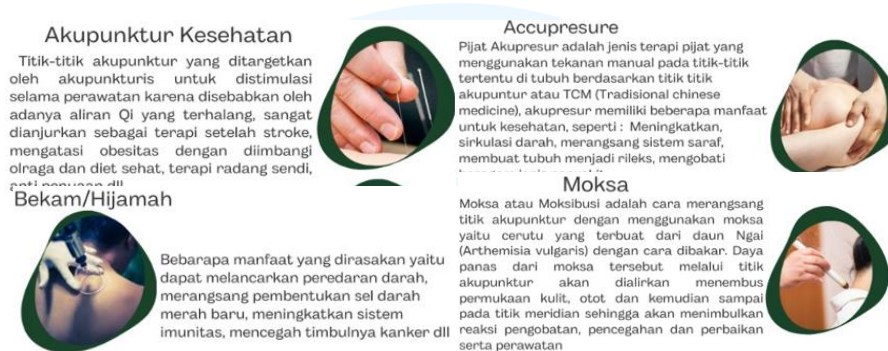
Akupunktur Kesehatan

Titik-titik akupunktur yang ditargetkan oleh akupunkturis untuk distimulasi selama perawatan karena disebabkan oleh adanya aliran Qi yang terhalang, sangat dianjurkan sebagai terapi setelah stroke, mengatasi obesitas dengan diimbangi olraga dan diet sehat, terapi radang sendi, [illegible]

Accupresure

Pijat Akupresur adalah jenis terapi pijat yang menggunakan tekanan manual pada titik-titik tertentu di tubuh berdasarkan titik titik akupuntur atau TCM (Tradisional chinese medicine), akupresur memiliki beberapa manfaat untuk kesehatan, seperti : Meningkatkan, sirkulasi darah, merangsang sistem saraf, membuat tubuh menjadi rileks, mengobati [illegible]

Bekam/Hijamah

Bebarapa manfaat yang dirasakan yaitu dapat melancarkan peredaran darah, merangsang pembentukan sel darah merah baru, meningkatkan sistem imunitas, mencegah timbulnya kanker dll

Moksa

Moksa atau Moksibusi adalah cara merangsang titik akupunktur dengan menggunakan moksa yaitu cerutu yang terbuat dari daun Ngai (Arthemisia vulgaris) dengan cara dibakar. Daya panas dari moksa tersebut melalui titik akupunktur akan dialirkan menembus permukaan kulit, otot dan kemudian sampai pada titik meridian sehingga akan menimbulkan reaksi pengobatan, pencegahan dan perbaikan serta perawatan